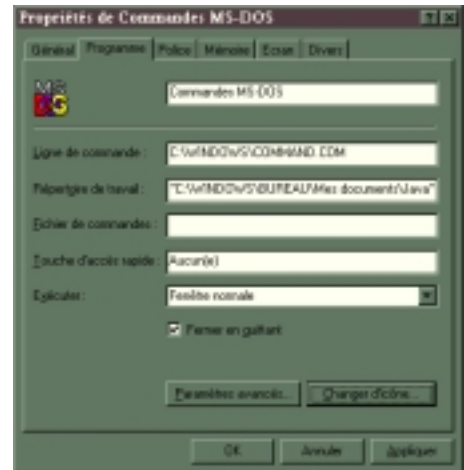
Propriétés de Commandes MS-DOS

Général | Programme | Police | Mémoire | Ecran | Divers

MS DOS

Commandes MS-DOS

Ligne de commande : C:\WINDOWS\COMMAND.COM

Répertoire de travail : "C:\WINDOWS\BUREAU\Mes documents\Java"

Fichier de commandes :

Touche d'accès rapide : Aucun(e)

Exécuter : Fenêtre normale

Fermer en quittant

Paramètres avancés... | Changer d'icône...

OK | Annuler | Appliquer